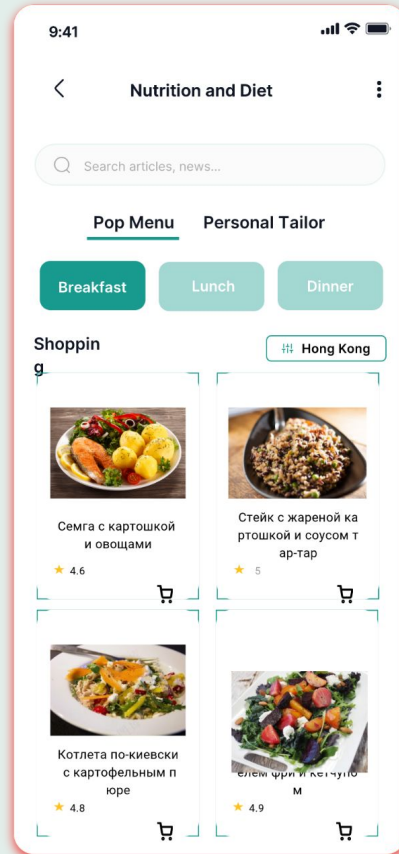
9:41

Nutrition and Diet

Search articles, news...

Pop Menu Personal Tailor

Breakfast Lunch Dinner

Shopping

Hong Kong

Семга с картошкой и овощами

4.6

Стейк с жареной картошкой и соусом тар-тар

5

Котлета по-киевски с картофельным пюре

4.8

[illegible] м

4.9